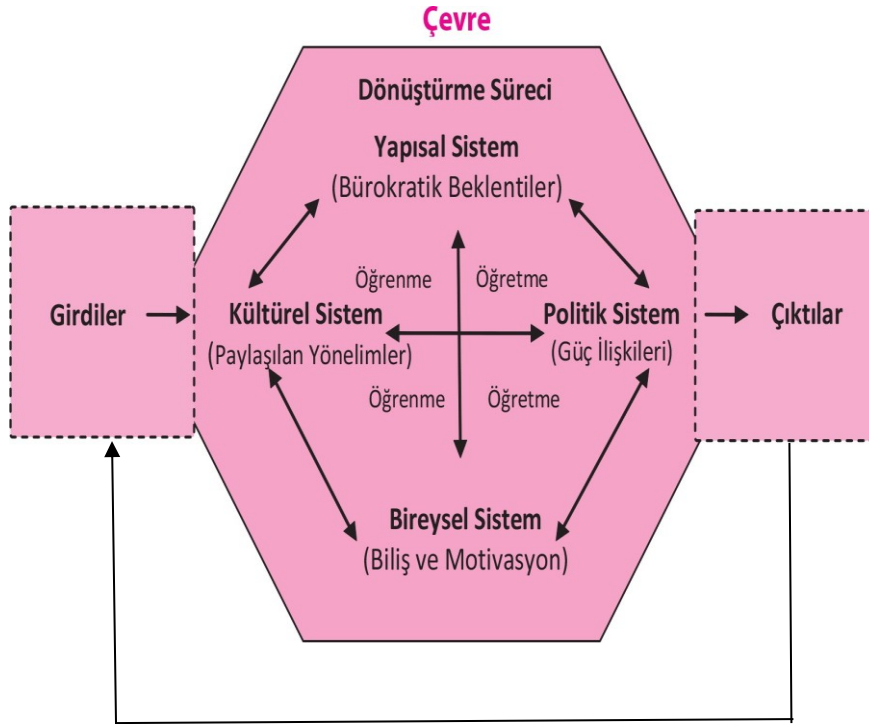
Çevre

Dönüştürme Süreci

Yapısal Sistem
(Bürokratik Beklentiler)

Öğrenme

Öğretme

Girdiler

Kültürel Sistem
(Paylaşılan Yönelimler)

Politik Sistem
(Güç İlişkileri)

Çıktılar

Öğrenme

Öğretme

Bireysel Sistem
(Biliş ve Motivasyon)